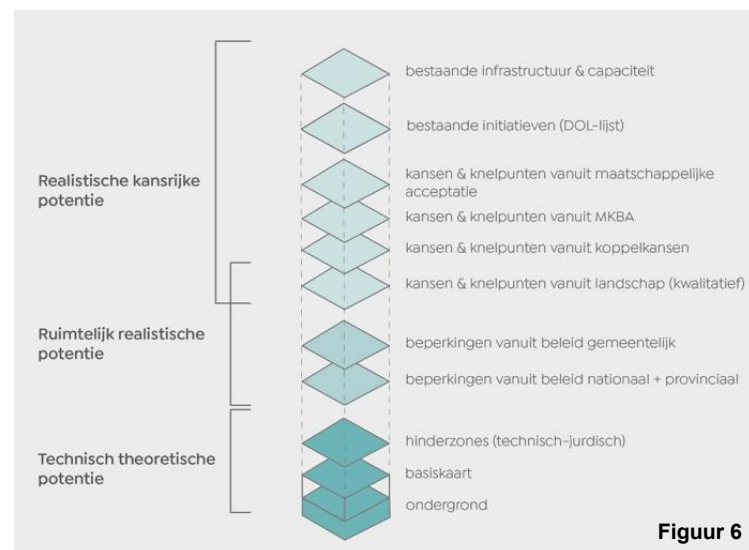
Realistische kansrijke potentie

Ruimtelijk realistische potentie

Technisch theoretische potentie

bestaande infrastructuur & capaciteit

bestaande initiatieven (DOL-lijst)

kansen & knelpunten vanuit maatschappelijke acceptatie

kansen & knelpunten vanuit MKBA

kansen & knelpunten vanuit koppelkansen

kansen & knelpunten vanuit landschap (kwalitatief)

beperkingen vanuit beleid gemeentelijk

beperkingen vanuit beleid nationaal + provinciaal

hinderzones (technisch-jurdisch)

basiskaart

ondergrond

Figuur 6